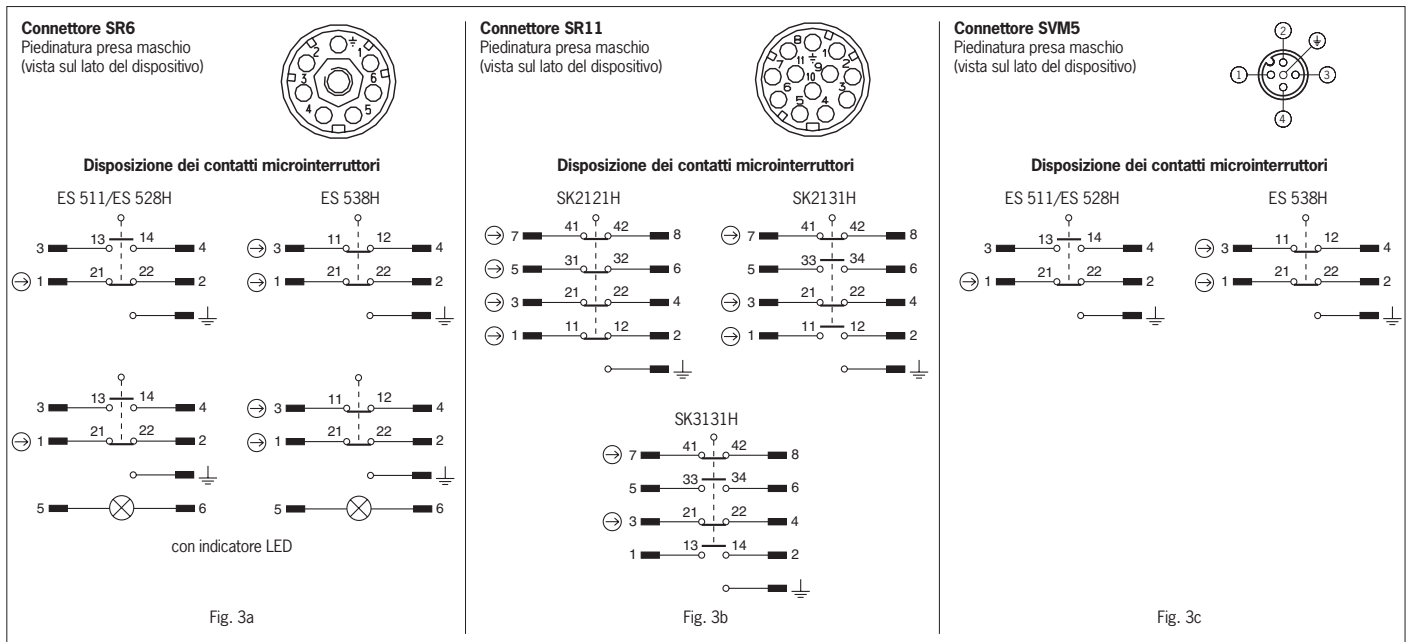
**Connettore SR6**
Piedinatura presa maschio
(vista sul lato del dispositivo)

1 2 3 4 5 6

**Disposizione dei contatti microinterruttori**

ES 511/ES 528H

3 13 14 4
1 21 22 2

ES 538H

3 11 12 4
1 21 22 2

3 13 14 4
1 21 22 2
5 6

3 11 12 4
1 21 22 2
5 6

con indicatore LED

Fig. 3a

**Connettore SR11**
Piedinatura presa maschio
(vista sul lato del dispositivo)

1 2 3 4 5 6 7 8 9 10 11

**Disposizione dei contatti microinterruttori**

SK2121H

7 41 42 8
5 31 32 6
3 21 22 4
1 11 12 2

SK2131H

7 41 42 8
5 33 34 6
3 21 22 4
1 11 12 2

SK3131H

7 41 42 8
5 33 34 6
3 21 22 4
1 13 14 2

Fig. 3b

**Connettore SVM5**
Piedinatura presa maschio
(vista sul lato del dispositivo)

1 2 3 4

**Disposizione dei contatti microinterruttori**

ES 511/ES 528H

3 13 14 4
1 21 22 2

ES 538H

3 11 12 4
1 21 22 2

Fig. 3c